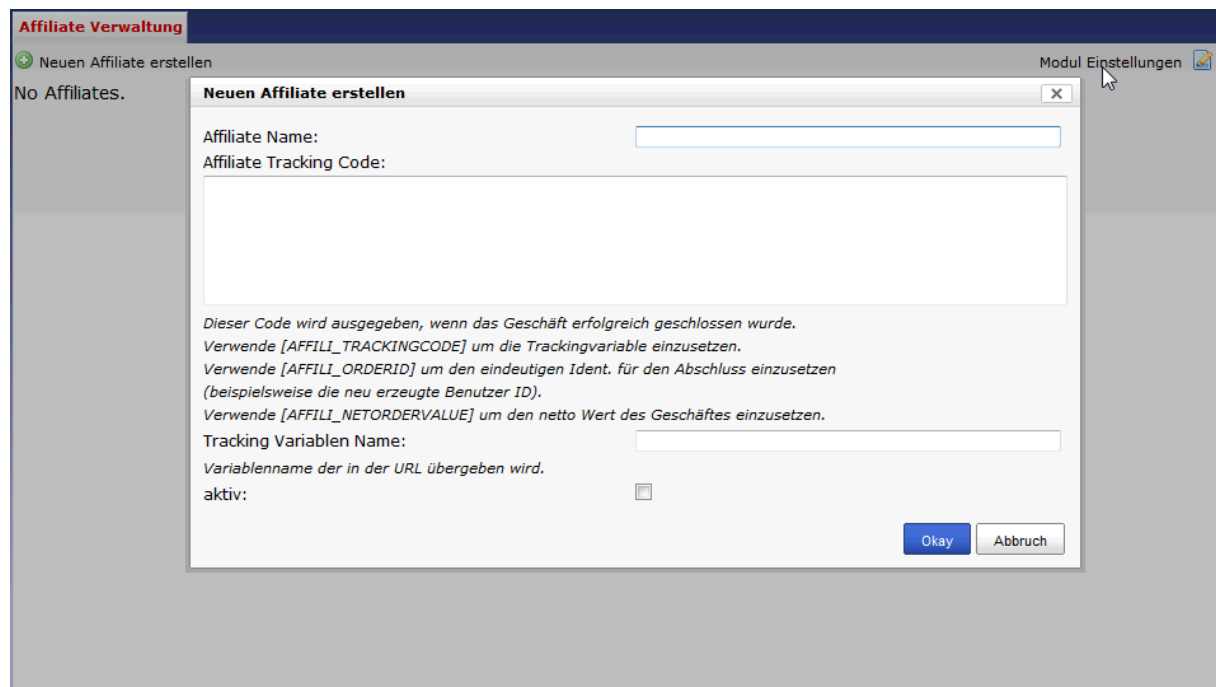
Affiliate Verwaltung

Neuen Affiliate erstellen

Modul Einstellungen

No Affiliates.

Neuen Affiliate erstellen

×

Affiliate Name:

Affiliate Tracking Code:

Dieser Code wird ausgegeben, wenn das Geschäft erfolgreich geschlossen wurde.
Verwende [AFFILI_TRACKINGCODE] um die Trackingvariable einzusetzen.
Verwende [AFFILI_ORDERID] um den eindeutigen Ident. für den Abschluss einzusetzen (beispielsweise die neu erzeugte Benutzer ID).
Verwende [AFFILI_NETORDERVALUE] um den netto Wert des Geschäftes einzusetzen.

Tracking Variablen Name:

Variablenname der in der URL übergeben wird.

aktiv:

Okay

Abbruch